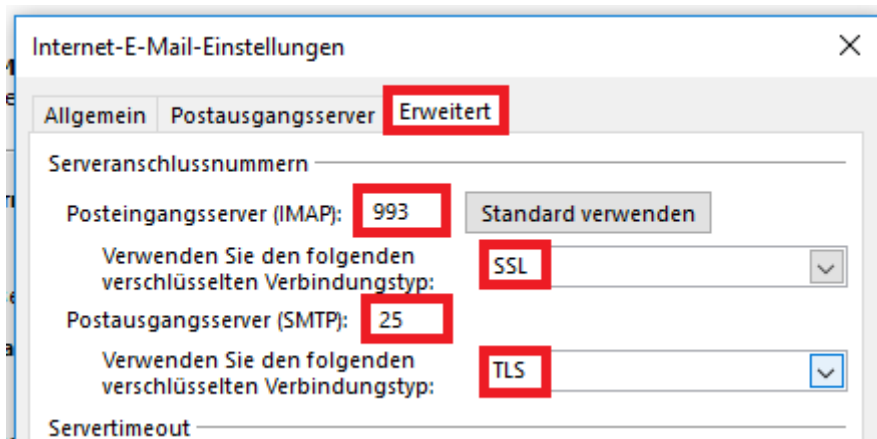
Internet-E-Mail-Einstellungen

Allgemein Postausgangsserver Erweitert

Serveranschlussnummern

Posteingangsserver (IMAP): 993 Standard verwenden

Verwenden Sie den folgenden verschlüsselten Verbindungstyp: SSL

Postausgangsserver (SMTP): 25

Verwenden Sie den folgenden verschlüsselten Verbindungstyp: TLS

Servertimeout